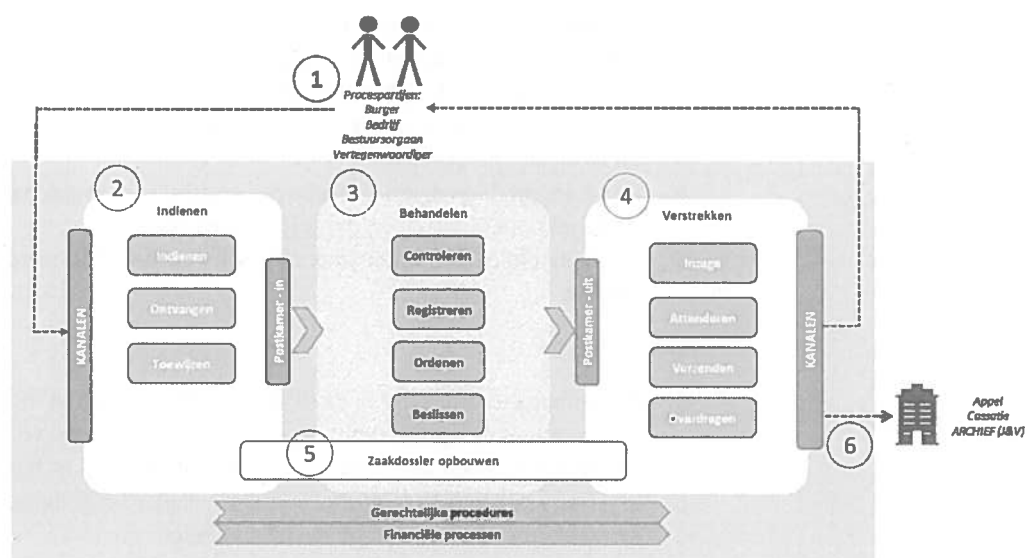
1

Procespartijen:
Burger
Bedrijf
Bestuursorgaan
Vertegenwoordiger

2

Indienen

KANALEN

Indienen

Ontvangen

Toewijzen

Postkamer - in

3

Behandelen

Controleren

Registreren

Ordenen

Beslissen

Postkamer - uit

4

Verstrekken

Inzage

Attenderen

Verzenden

Overdragen

KANALEN

5

Zaakdossier opbouwen

6

Appel
Cassatie
ARCHIEF (J&V)

Gerechtelijke procedures

Financiële processen